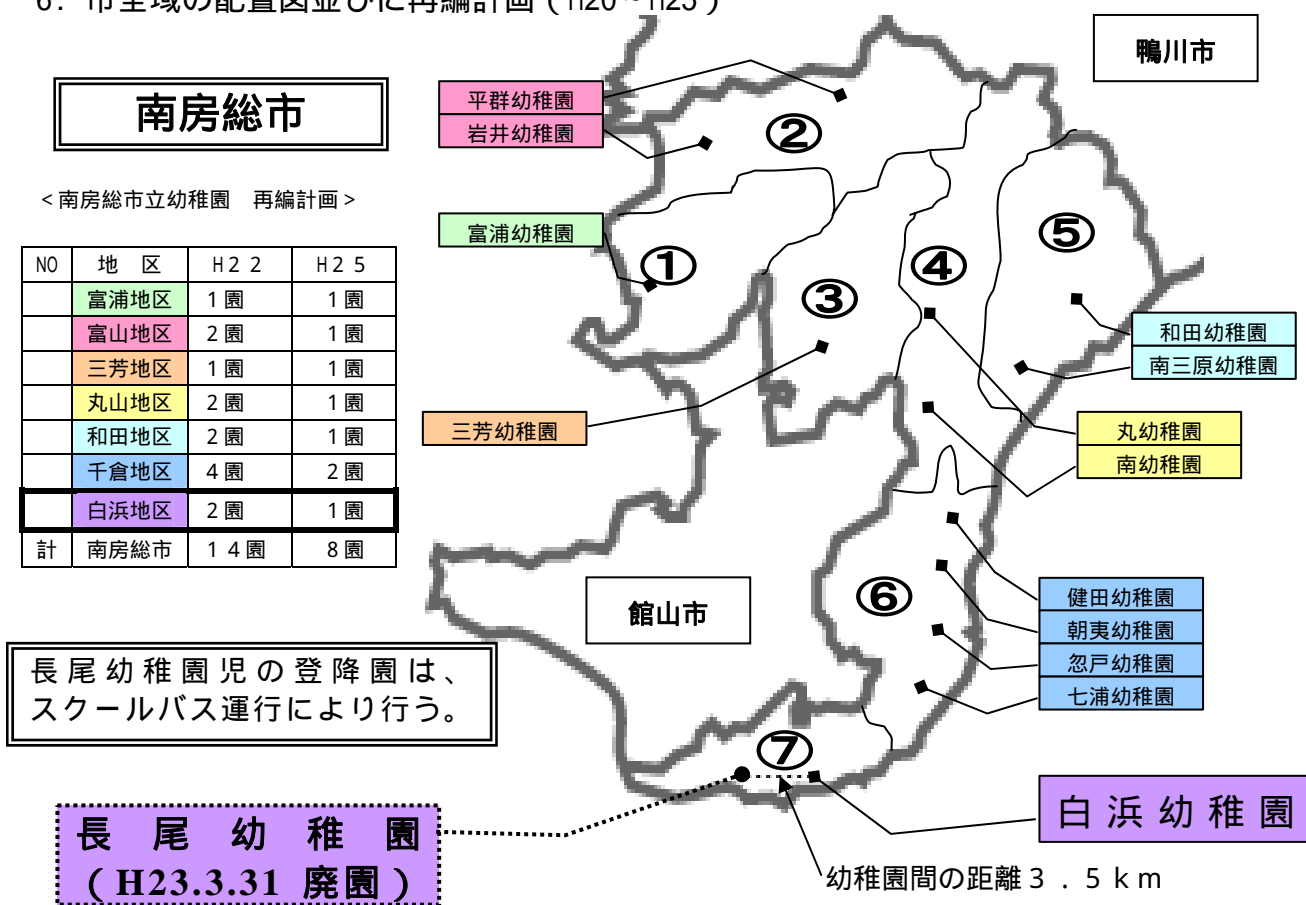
6．市全域の配置図並びに再編計画（H20～H25）

南房総市

＜南房総市立幼稚園　再編計画＞

| NO | 地　区 | H２２ | H２５ |
|---|---|---|---|
| | 富浦地区 | １園 | １園 |
| | 富山地区 | ２園 | １園 |
| | 三芳地区 | １園 | １園 |
| | 丸山地区 | ２園 | １園 |
| | 和田地区 | ２園 | １園 |
| | 千倉地区 | ４園 | ２園 |
| | 白浜地区 | ２園 | １園 |
| 計 | 南房総市 | １４園 | ８園 |

鴨川市

平群幼稚園
岩井幼稚園
富浦幼稚園
②
①
③
④
⑤
和田幼稚園
南三原幼稚園
三芳幼稚園
丸幼稚園
南幼稚園
⑥
館山市
健田幼稚園
朝夷幼稚園
忽戸幼稚園
七浦幼稚園

長尾幼稚園児の登降園は、スクールバス運行により行う。

⑦
長　尾　幼　稚　園
（H23.3.31 廃園）
白浜幼稚園
幼稚園間の距離３．５ｋｍ